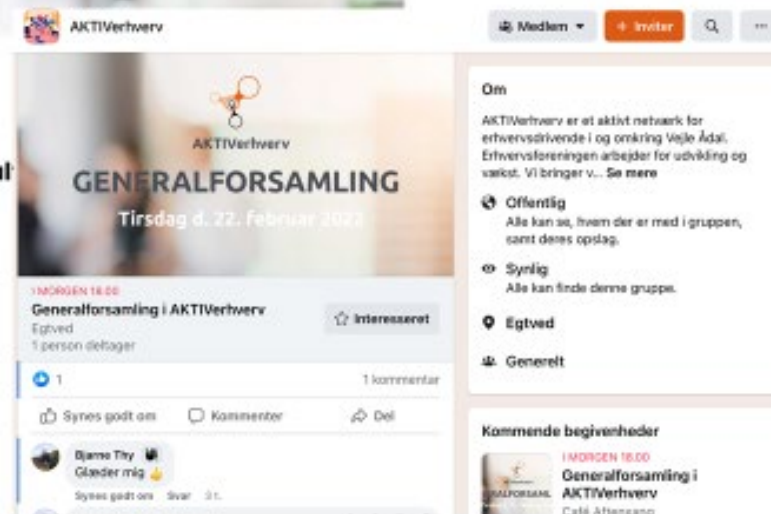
AKTIVerhverv

Medlem ▾

+ Inviter

...

AKTIVerhverv

GENERALFORSAMLING

Tirsdag d. 22. Februar 2022

I MORGEN 18.00

Generalforsamling i AKTIVerhverv

Egtved

1 person deltager

Interesseret

1

1 kommentar

Synes godt om

Kommenter

Del

Bjarne Thy

Glæder mig 👍

Synes godt om Svar 3 t.

Om

AKTIVerhverv er et aktivt netværk for erhvervsdrivende i og omkring Vejle Ådal. Erhvervsforeningen arbejder for udvikling og vækst. Vi bringer v... Se mere

Offentlig

Alle kan se, hvem der er med i gruppen, samt deres opslag.

Synlig

Alle kan finde denne gruppe.

Egtved

Generelt

Kommende begivenheder

I MORGEN 18.00

Generalforsamling i AKTIVerhverv

Café Aftensang